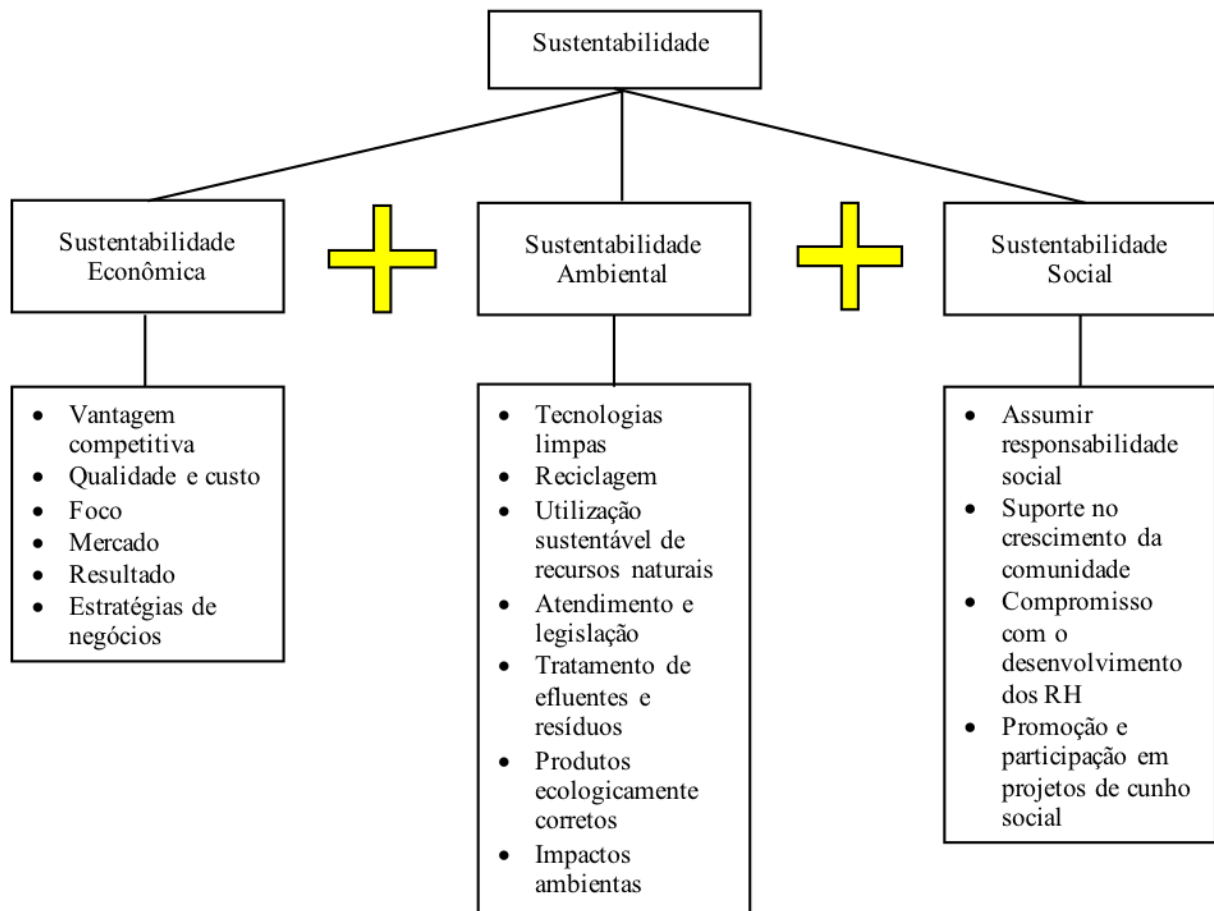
Sustentabilidade

Sustentabilidade Econômica

- Vantagem competitiva
- Qualidade e custo
- Foco
- Mercado
- Resultado
- Estratégias de negócios

Sustentabilidade Ambiental

- Tecnologias limpas
- Reciclagem
- Utilização sustentável de recursos naturais
- Atendimento e legislação
- Tratamento de efluentes e resíduos
- Produtos ecologicamente corretos
- Impactos ambientas

Sustentabilidade Social

- Assumir responsabilidade social
- Suporte no crescimento da comunidade
- Compromisso com o desenvolvimento dos RH
- Promoção e participação em projetos de cunho social